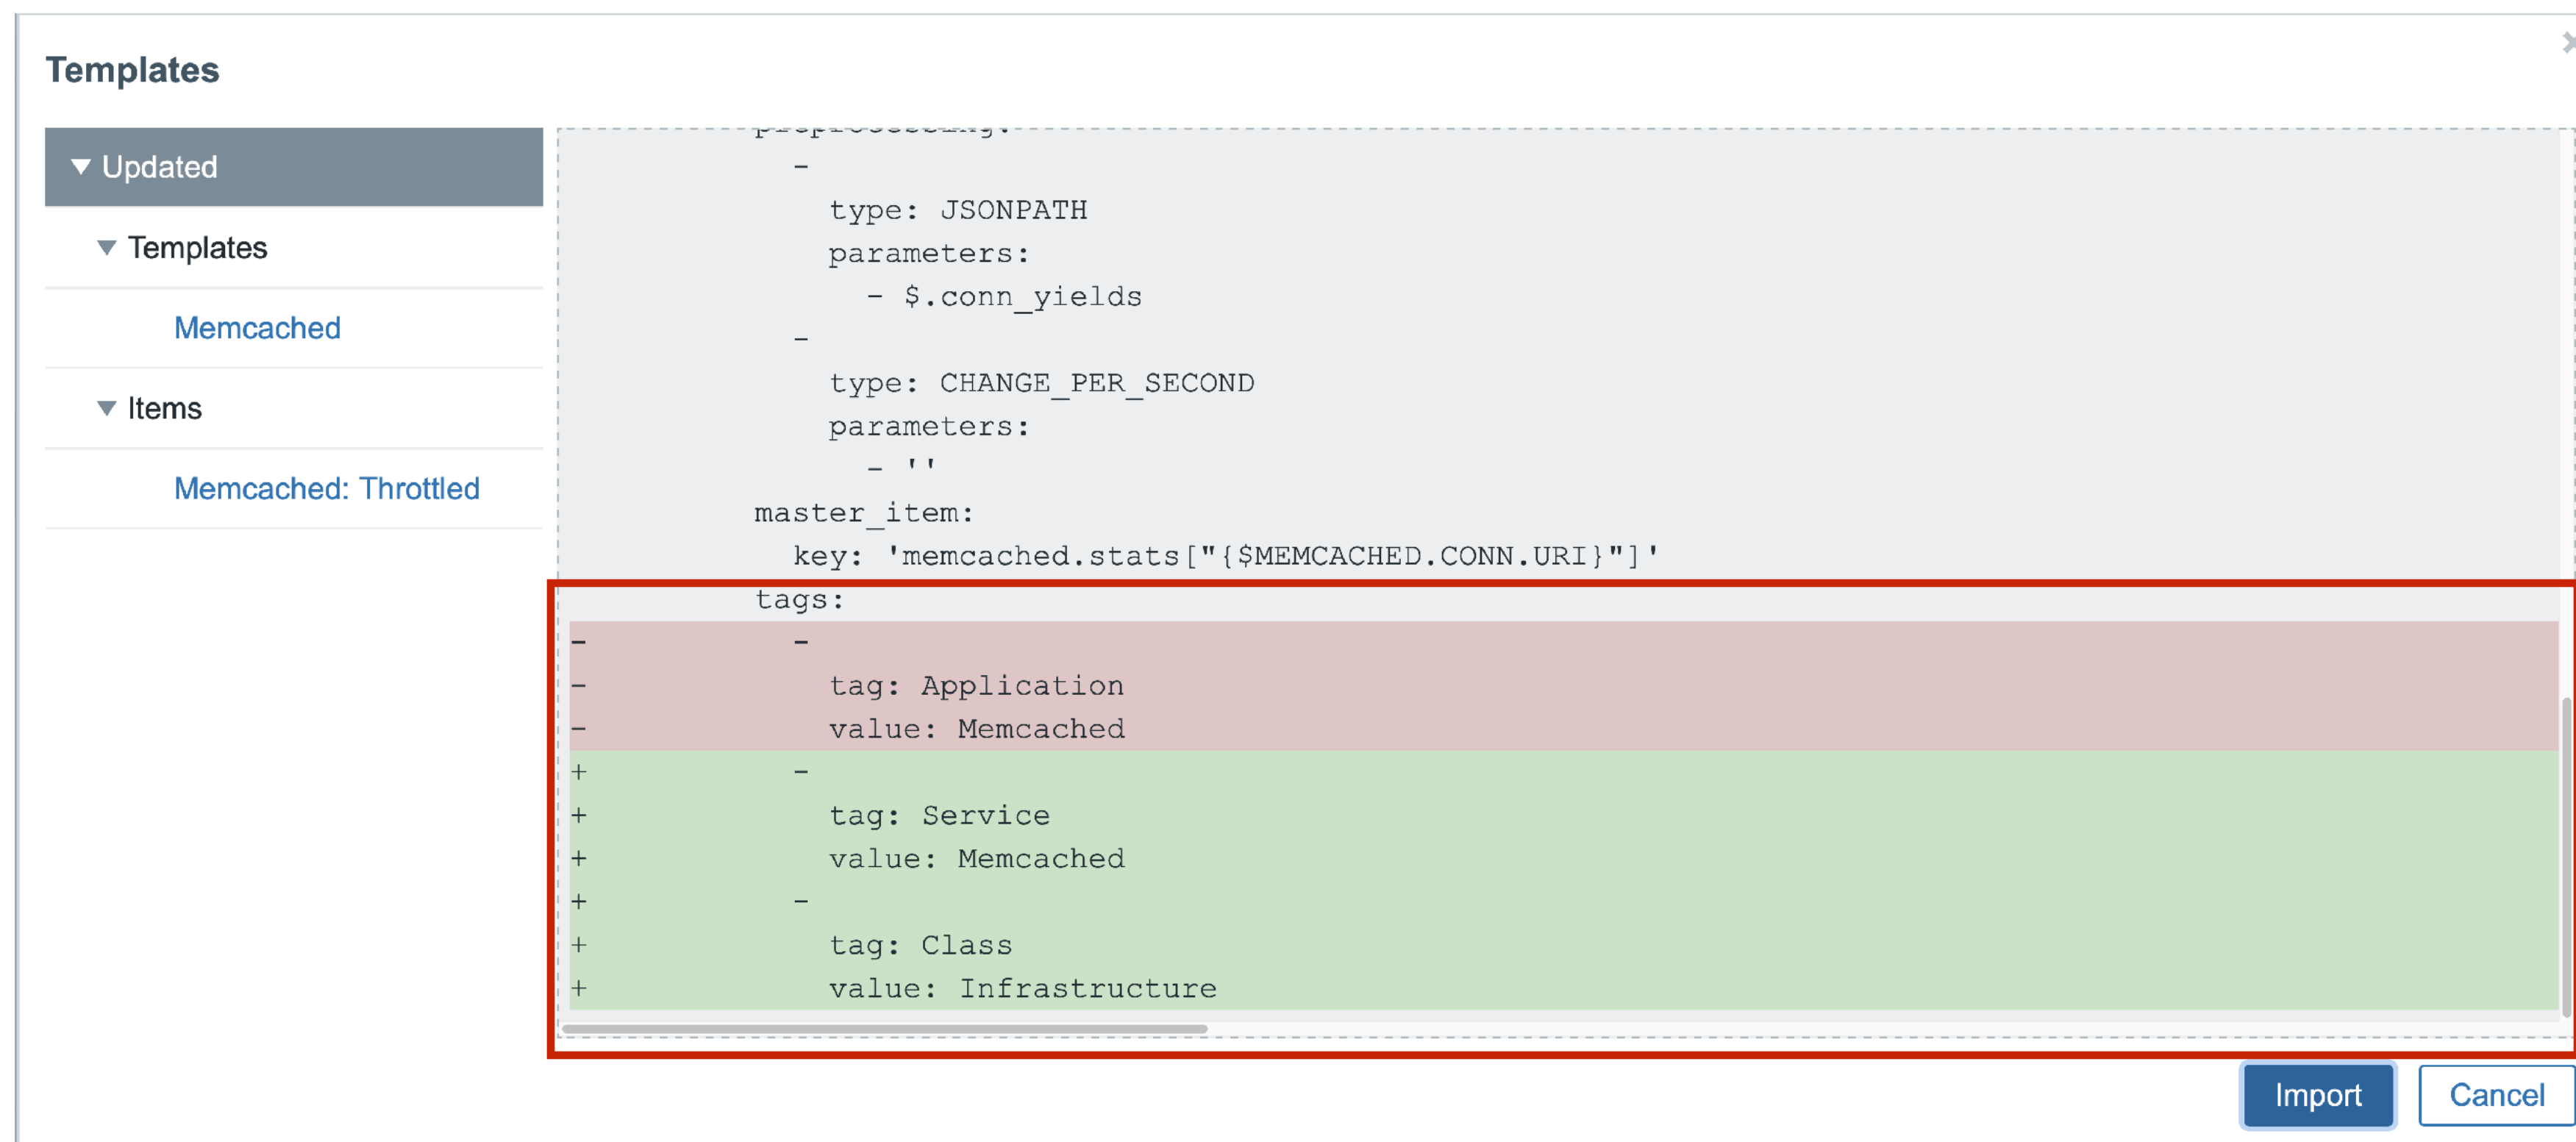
Templates

▼ Updated

▼ Templates

Memcached

▼ Items

Memcached: Throttled

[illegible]
  -
    type: JSONPATH
    parameters:
      - $.conn_yields
  -
    type: CHANGE_PER_SECOND
    parameters:
      - ''
master_item:
  key: 'memcached.stats["{$MEMCACHED.CONN.URI}"]'
tags:
-   -
-     tag: Application
-     value: Memcached
+   -
+     tag: Service
+     value: Memcached
+   -
+     tag: Class
+     value: Infrastructure

Import

Cancel